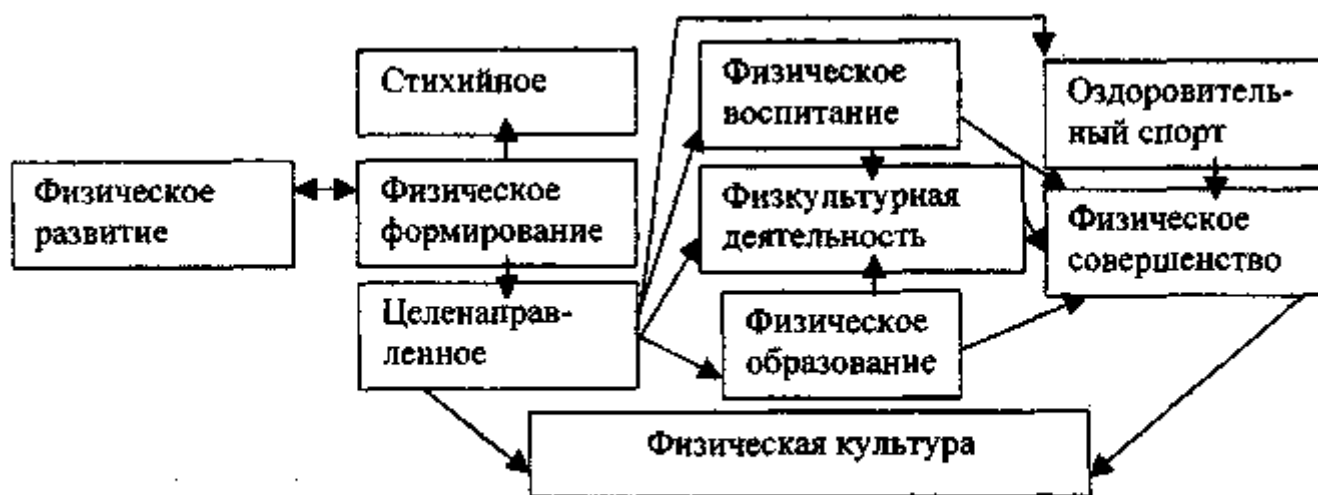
Стихийное

Физическое развитие

Физическое формирование

Целенаправленное

Физическое воспитание

Физкультурная деятельность

Физическое образование

Оздоровительный спорт

Физическое совершенство

Физическая культура